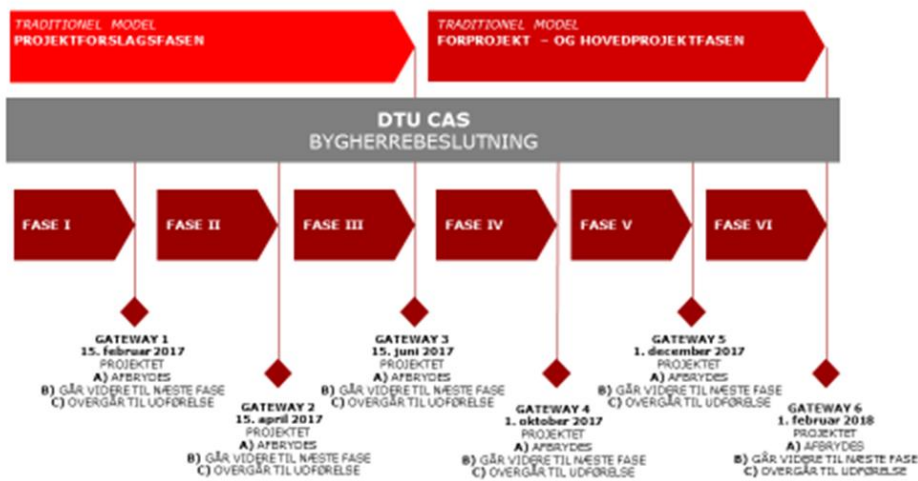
TRADITIONEL MODEL
PROJEKTFORSLAGSFASEN

TRADITIONEL MODEL
FORPROJEKT – OG HOVEDPROJEKTFASEN

DTU CAS
BYGHERREBESLUTNING

FASE I

FASE II

FASE III

FASE IV

FASE V

FASE VI

GATEWAY 1
15. februar 2017
PROJEKTET
A) AFBRYDES
B) GÅR VIDERE TIL NÆSTE FASE
C) OVERGÅR TIL UDFØRELSE

GATEWAY 2
15. april 2017
PROJEKTET
A) AFBRYDES
B) GÅR VIDERE TIL NÆSTE FASE
C) OVERGÅR TIL UDFØRELSE

GATEWAY 3
15. juni 2017
PROJEKTET
A) AFBRYDES
B) GÅR VIDERE TIL NÆSTE FASE
C) OVERGÅR TIL UDFØRELSE

GATEWAY 4
1. oktober 2017
PROJEKTET
A) AFBRYDES
B) GÅR VIDERE TIL NÆSTE FASE
C) OVERGÅR TIL UDFØRELSE

GATEWAY 5
1. december 2017
PROJEKTET
A) AFBRYDES
B) GÅR VIDERE TIL NÆSTE FASE
C) OVERGÅR TIL UDFØRELSE

GATEWAY 6
1. februar 2018
PROJEKTET
A) AFBRYDES
B) GÅR VIDERE TIL NÆSTE FASE
C) OVERGÅR TIL UDFØRELSE